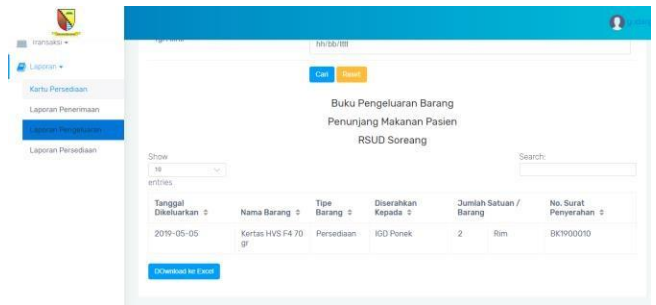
Transaksi ▾

Laporan ▾

Kartu Persediaan

Laporan Penerimaan

Laporan Pengeluaran

Laporan Persediaan

hh/bb/tttt

Cari Reset

Buku Pengeluaran Barang

Penunjang Makanan Pasien

RSUD Soreang

Show 10 entries

Search:

| Tanggal Dikeluarkan ⇕ | Nama Barang ⇕ | Tipe Barang ⇕ | Diserahkan Kepada ⇕ | Jumlah Satuan / Barang | | No. Surat Penyerahan ⇕ |
|---|---|---|---|---|---|---|
| 2019-05-05 | Kertas HVS F4 70 gr | Persediaan | IGD Ponek | 2 | Rim | BK1900010 |

DOwnload ke Excel